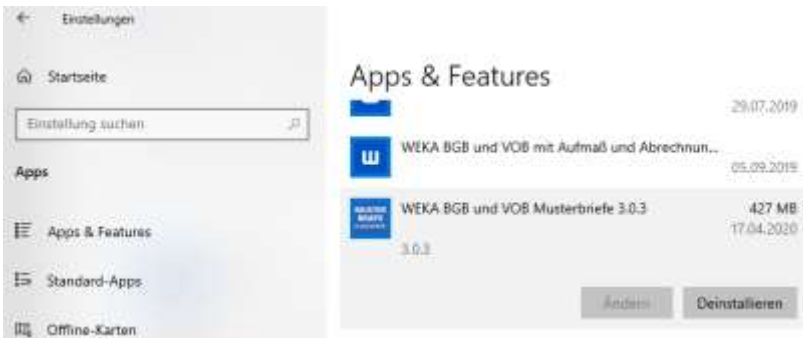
Einstellungen

Startseite

Einstellung suchen

Apps

Apps & Features

Standard-Apps

Offline-Karten

Apps & Features

29.07.2019

WEKA BGB und VOB mit Aufmaß und Abrechnun...

05.09.2019

WEKA BGB und VOB Musterbriefe 3.0.3

427 MB

17.04.2020

3.0.3

Ändern

Deinstallieren